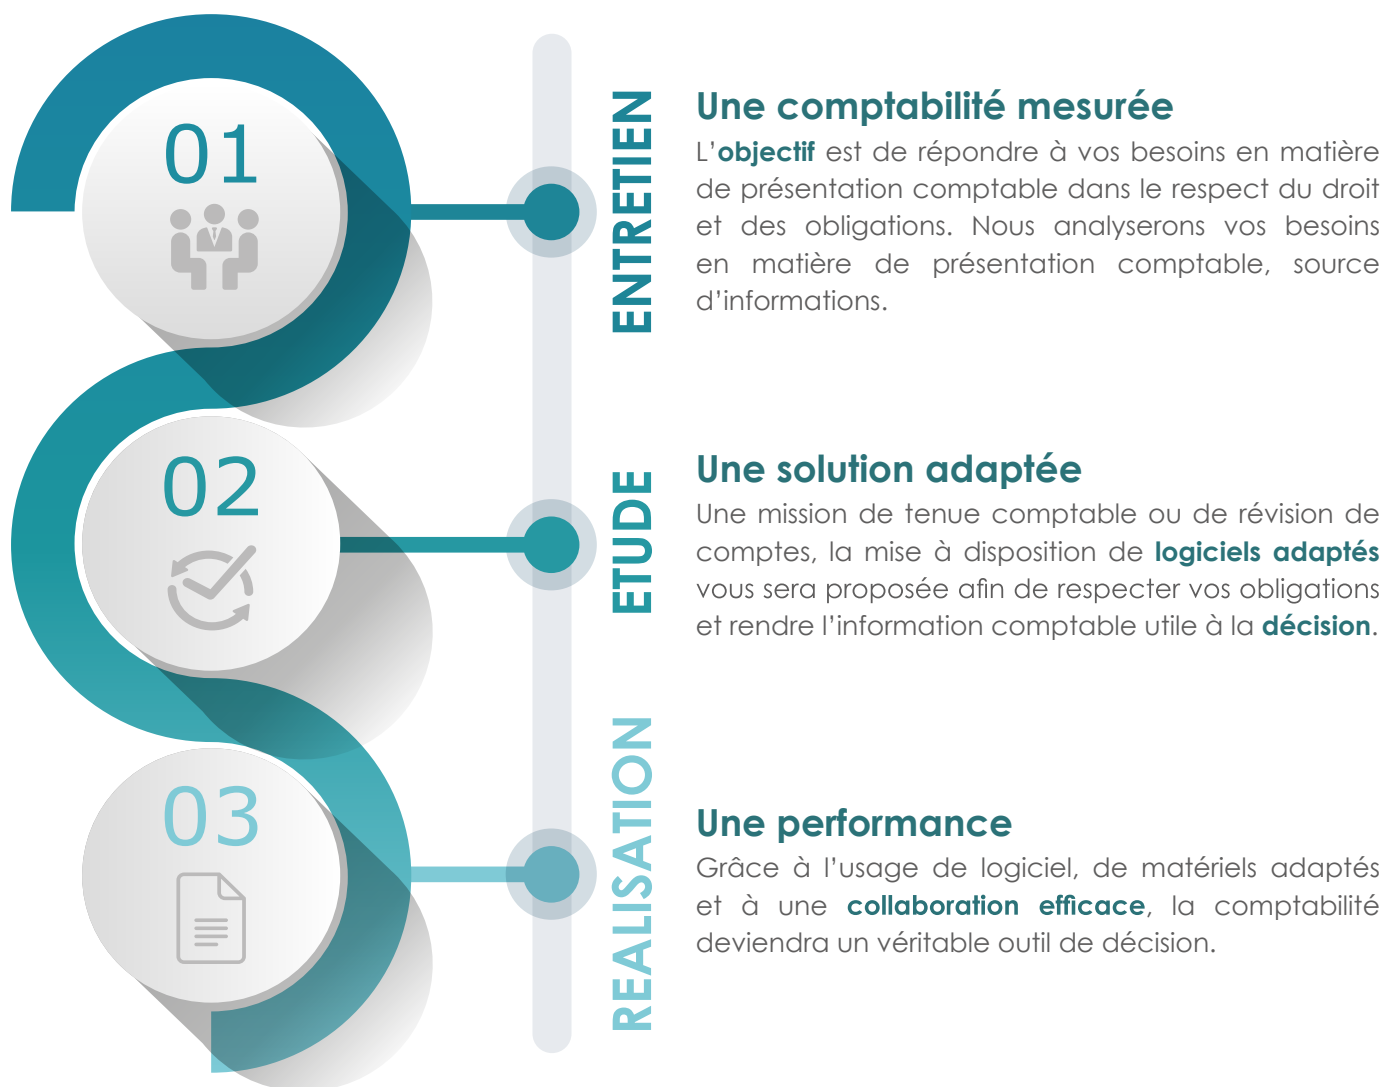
01

ENTRETIEN

Une comptabilité mesurée

L'objectif est de répondre à vos besoins en matière de présentation comptable dans le respect du droit et des obligations. Nous analyserons vos besoins en matière de présentation comptable, source d'informations.

02

ETUDE

Une solution adaptée

Une mission de tenue comptable ou de révision de comptes, la mise à disposition de logiciels adaptés vous sera proposée afin de respecter vos obligations et rendre l'information comptable utile à la décision.

03

REALISATION

Une performance

Grâce à l'usage de logiciel, de matériels adaptés et à une collaboration efficace, la comptabilité deviendra un véritable outil de décision.